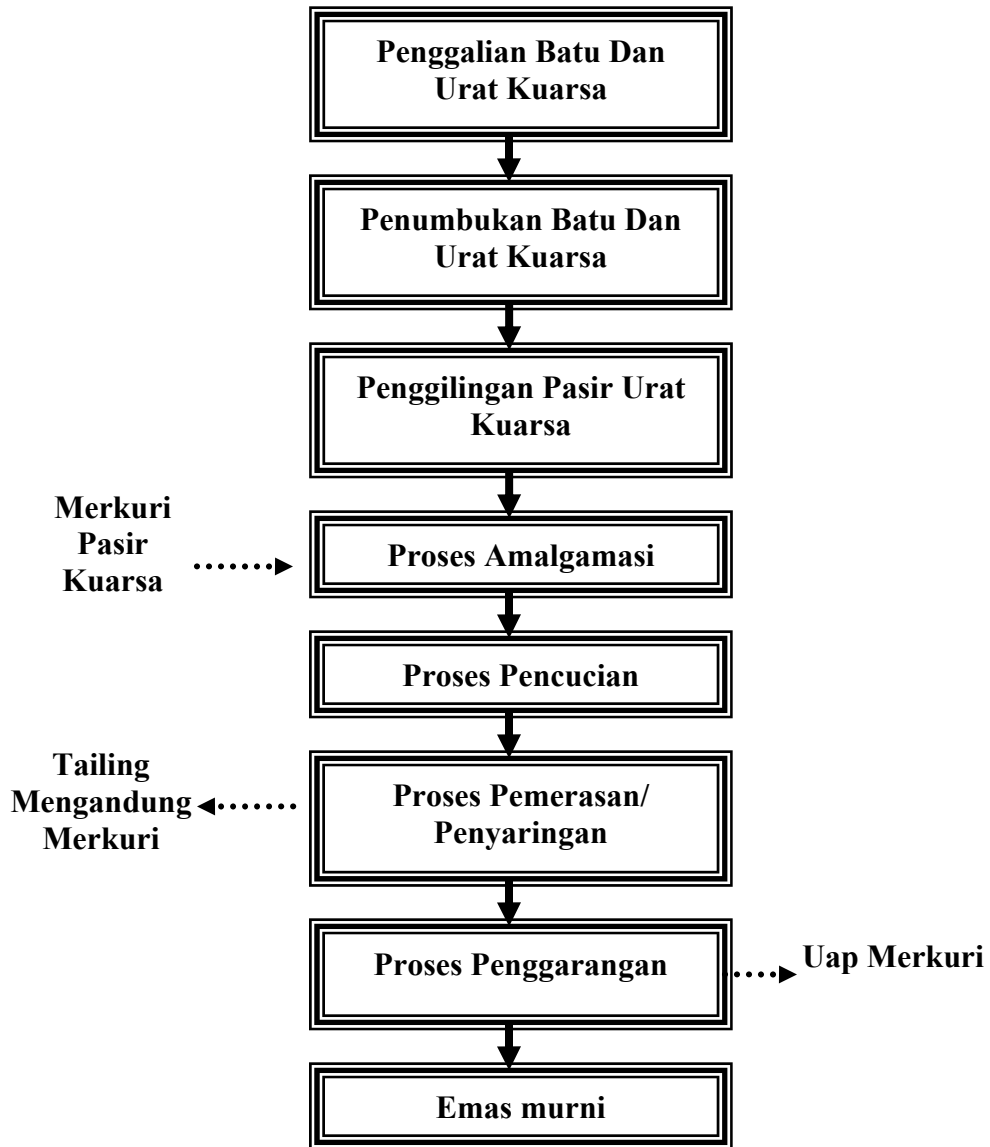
Penggalian Batu Dan Urat Kuarsa

Penumbukan Batu Dan Urat Kuarsa

Penggilingan Pasir Urat Kuarsa

Merkuri Pasir Kuarsa

Proses Amalgamasi

Proses Pencucian

Tailing Mengandung Merkuri

Proses Pemerasan/ Penyaringan

Proses Penggarangan

Uap Merkuri

Emas murni